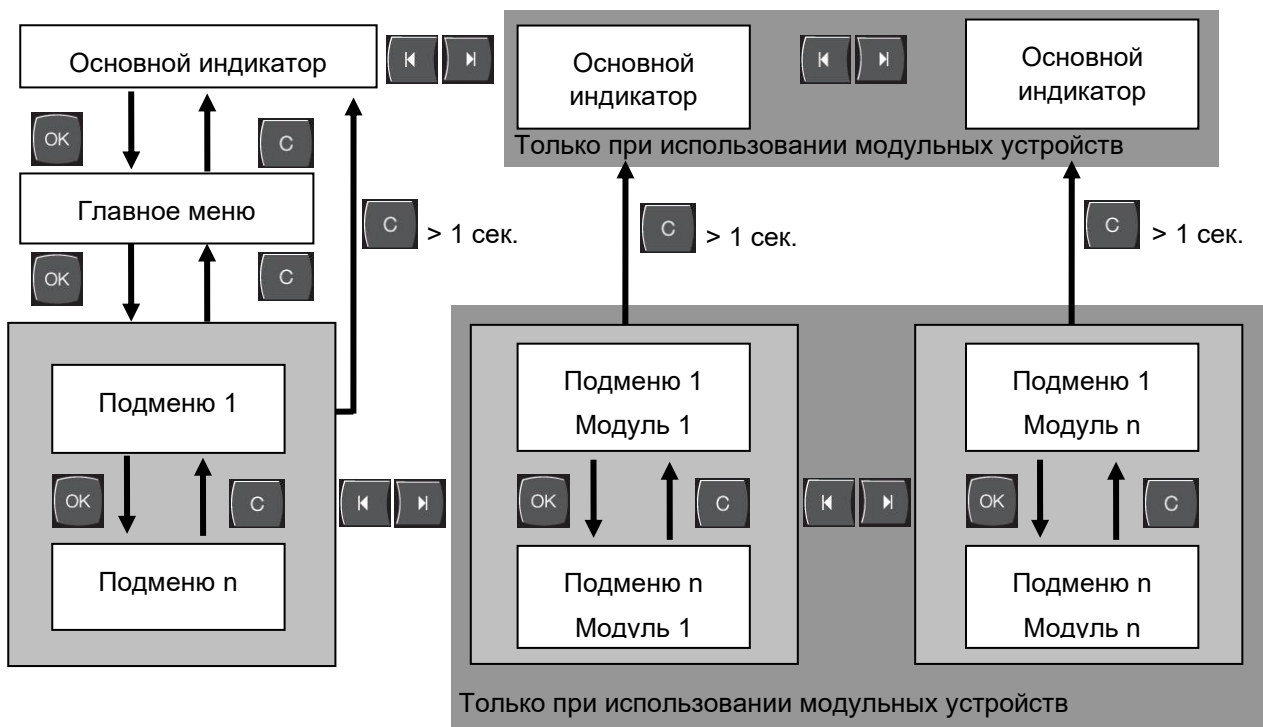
Основной индикатор

OK

C

Главное меню

C

> 1 сек.

OK

C

Подменю 1

OK

C

Подменю n

Основной индикатор

Основной индикатор

Только при использовании модульных устройств

C

> 1 сек.

C

> 1 сек.

Подменю 1

Модуль 1

OK

C

Подменю n

Модуль 1

Подменю 1

Модуль n

OK

C

Подменю n

Модуль n

Только при использовании модульных устройств